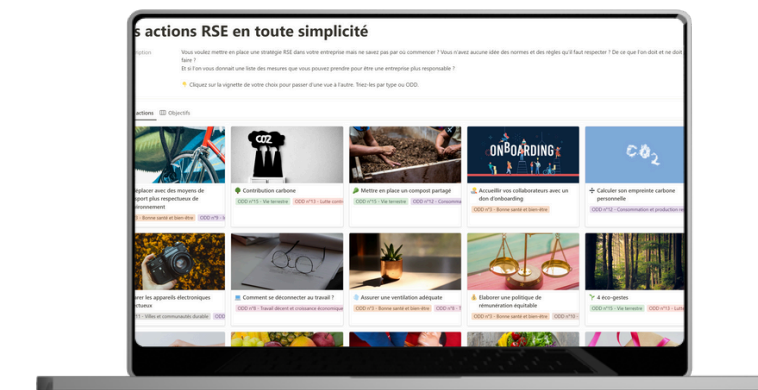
s actions RSE en toute simplicité

duction

Vous voulez mettre en place une stratégie RSE dans votre entreprise mais ne savez pas par où commencer ? Vous n'avez aucune idée des normes et des règles qu'il faut respecter ? Ce que l'on doit et ne doit pas faire ?

Et si l'on vous donnait une liste des mesures que vous pouvez prendre pour être une entreprise plus responsable ?

Cliquez sur la vignette de votre choix pour passer d'une vue à l'autre. Triez-les par type ou ODD.

actions Objectifs

éplacer avec des moyens de sport plus respectueux de ironnement

ODD n°3 - Bonne santé et bien-être ODD n°9

Contribution carbone

ODD n°15 - Vie terrestre ODD n°13 - Lutte contre

Mettre en place un compost partagé

ODD n°15 - Vie terrestre ODD n°12 - Consomma

ONBOARDING

Accueillir vos collaborateurs avec un don d'onboarding

ODD n°3 - Bonne santé et bien-être

$CO_2$

Calculer son empreinte carbone personnelle

ODD n°12 - Consommation et production re

rer les appareils électroniques itueux

11 - Villes et communautés durable ODD

Comment se déconnecter au travail ?

ODD n°8 - Travail décent et croissance économique

Assurer une ventilation adéquate

ODD n°3 - Bonne santé et bien-être ODD n°3

Elaborer une politique de rémunération équitable

ODD n°3 - Bonne santé et bien-être ODD n°10

4 éco-gestes

ODD n°15 - Vie terrestre ODD n°13 - Lutte